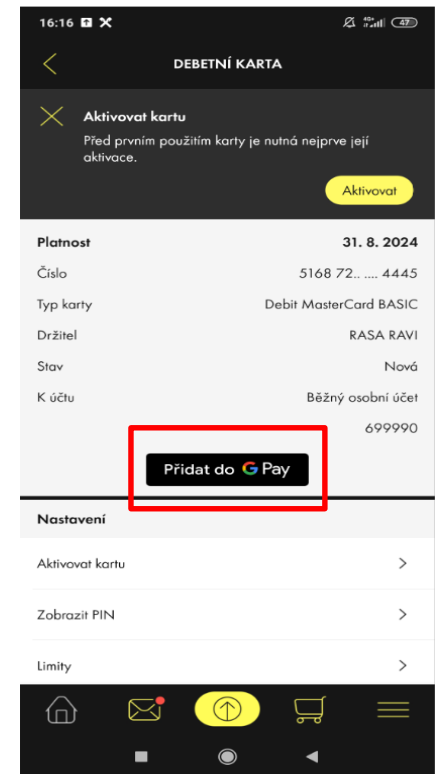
16:16

47

DEBETNÍ KARTA

Aktivovat kartu

Před prvním použitím karty je nutná nejprve její aktivace.

Aktivovat

| | |
|---|---|
| **Platnost** | **31. 8. 2024** |
| Číslo | 5168 72.. .... 4445 |
| Typ karty | Debit MasterCard BASIC |
| Držitel | RASA RAVI |
| Stav | Nová |
| K účtu | Běžný osobní účet |
| | 699990 |

Přidat do G Pay

Nastavení

Aktivovat kartu

Zobrazit PIN

Limity